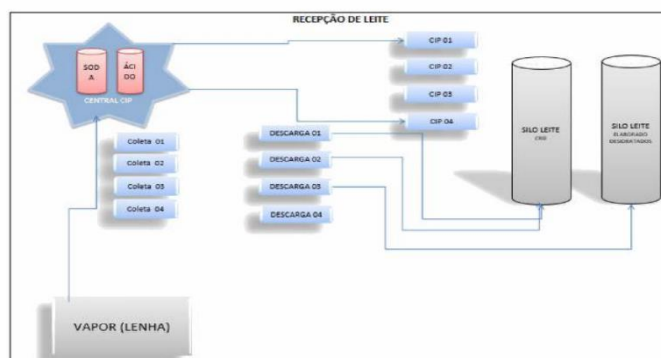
RECEPÇÃO DE LEITE

SOD A

ÁCI DO

CENTRAL CIP

CIP 01

CIP 02

CIP 03

CIP 04

SILO LEITE
CRU

SILO LEITE
ELABORADO DESNATADOS

Coleta 01

Coleta 02

Coleta 03

Coleta 04

DESCARGA 01

DESCARGA 02

DESCARGA 03

DESCARGA 04

VAPOR (LENHA)